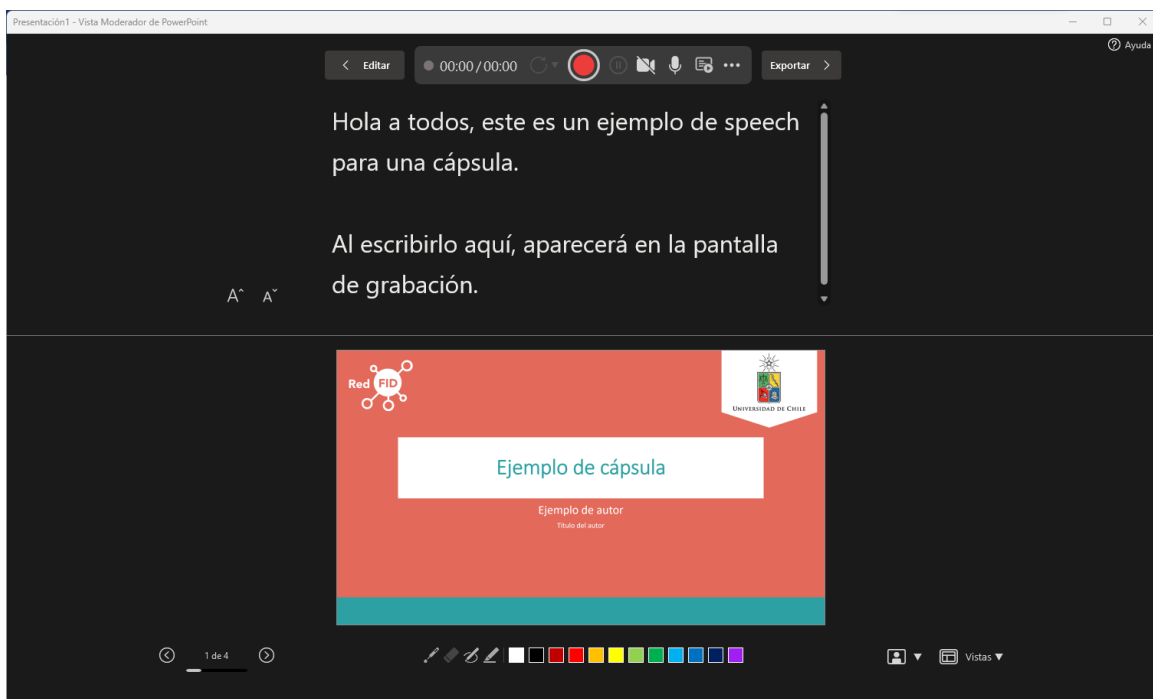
Presentación1 - Vista Moderador de PowerPoint

Ayuda

< Editar

00:00 / 00:00

Exportar >

Hola a todos, este es un ejemplo de speech para una cápsula.

Al escribirlo aquí, aparecerá en la pantalla de grabación.

Aˆ Aˇ

Red FID

UNIVERSIDAD DE CHILE

Ejemplo de cápsula

Ejemplo de autor

Título del autor

1 de 4

Vistas ▼